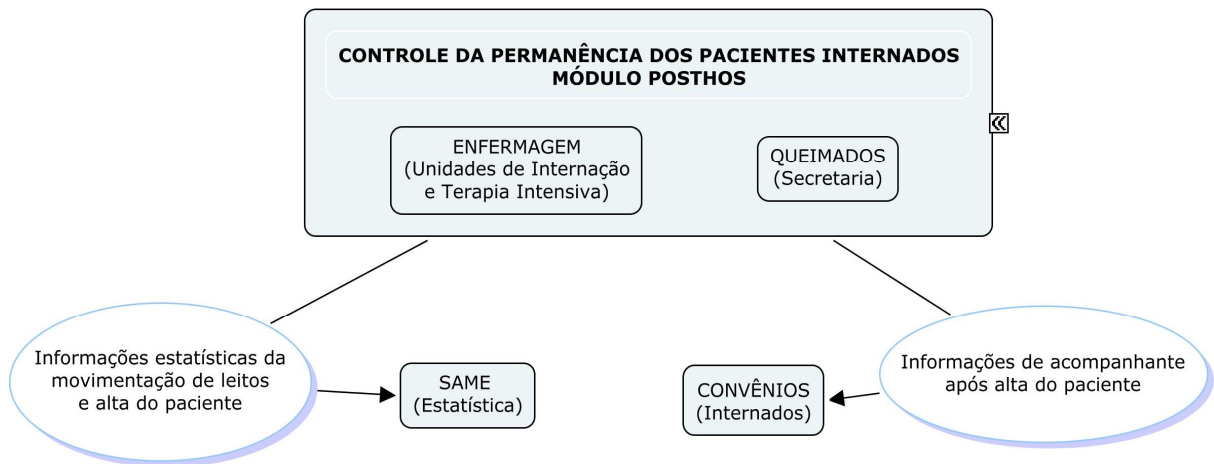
CONTROLE DA PERMANÊNCIA DOS PACIENTES INTERNADOS
MÓDULO POSTHOS

ENFERMAGEM
(Unidades de Internação e Terapia Intensiva)

QUEIMADOS
(Secretaria)

Informações estatísticas da movimentação de leitos e alta do paciente

SAME
(Estatística)

CONVÊNIOS
(Internados)

Informações de acompanhante após alta do paciente